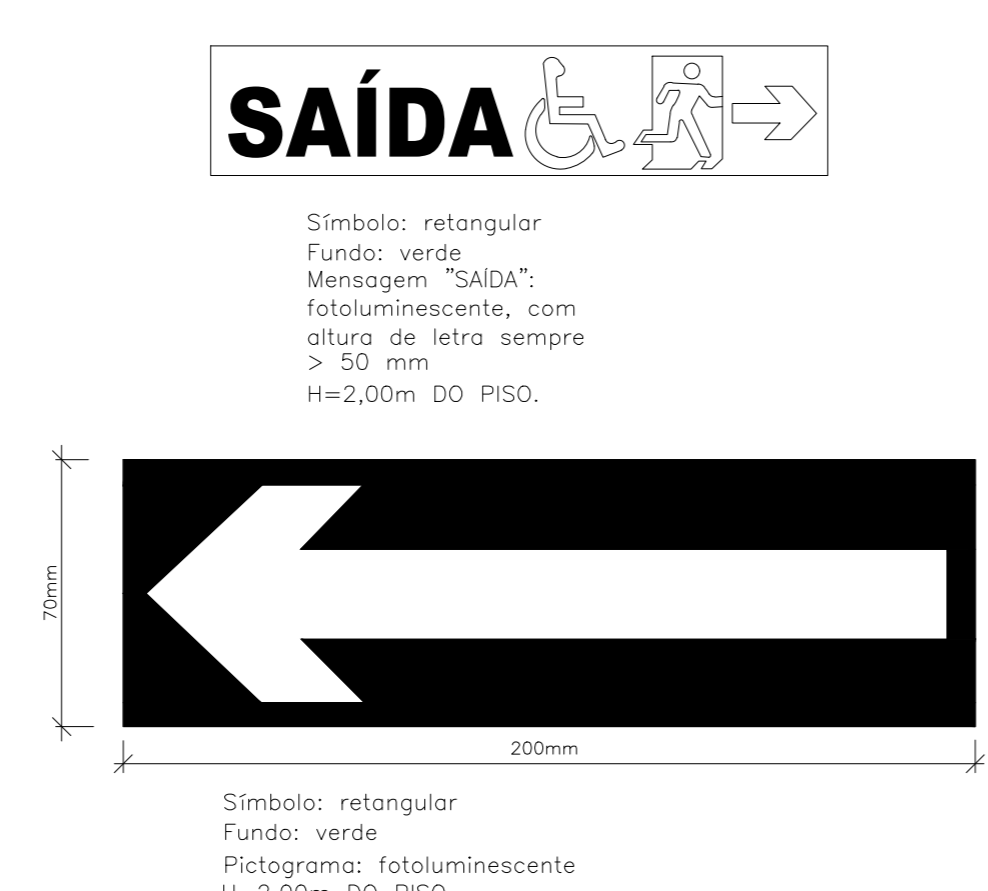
SAÍDA

Símbolo: retangular
Fundo: verde
Mensagem "SAÍDA": fotoluminescente, com altura de letra sempre > 50 mm
H=2,00m DO PISO.

70mm

200mm

Símbolo: retangular
Fundo: verde
Pictograma: fotoluminescente
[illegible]